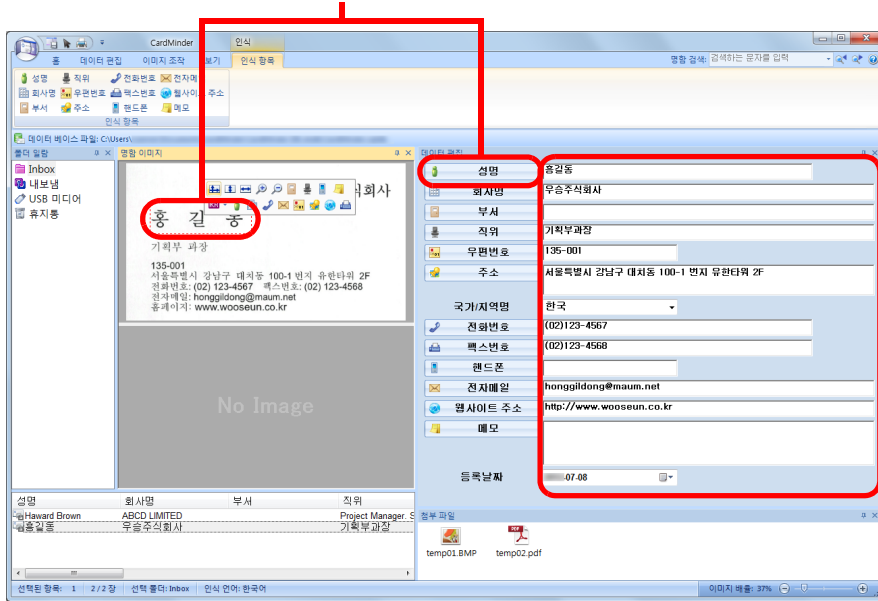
CardMinder 인식

홈 데이터 편집 이미지 조작 보기 인식 항목

명함 검색: 검색하는 문자를 입력

성명 직위 전화번호 전자메
회사명 우편번호 팩스번호 웹사이트 주소
부서 주소 핸드폰 메모
인식 항목

데이터 베이스 파일: C:\Users\

폴더 일람
Inbox
내보냄
USB 미디어
휴지통

명함 이미지

식회사
홍 길 동
기획부 과장
135-001
서울특별시 강남구 대치동 100-1 번지 유한타워 2F
전화번호: (02) 123-4567 팩스번호: (02) 123-4568
전자메일: honggildong@maum.net
홈페이지: www.wooseun.co.kr

No Image

데이터 편집

| | |
|---|---|
| 성명 | 홍길동 |
| 회사명 | 우승주식회사 |
| 부서 | |
| 직위 | 기획부과장 |
| 우편번호 | 135-001 |
| 주소 | 서울특별시 강남구 대치동 100-1 번지 유한타워 2F |
| 국가/지역명 | 한국 |
| 전화번호 | (02)123-4567 |
| 팩스번호 | (02)123-4568 |
| 핸드폰 | |
| 전자메일 | honggildong@maum.net |
| 웹사이트 주소 | http://www.wooseun.co.kr |
| 메모 | |
| 등록날짜 | 07-08 |

| 성명 | 회사명 | 부서 | 직위 |
|---|---|---|---|
| Haward Brown | ABCD LIMITED | | Project Manager, S |
| 홍길동 | 우승주식회사 | | 기획부과장 |

첨부 파일
temp01.BMP temp02.pdf

선택된 항목: 1 | 2 / 2 장 | 선택 폴더: Inbox | 인식 언어: 한국어
이미지 배율: 37%